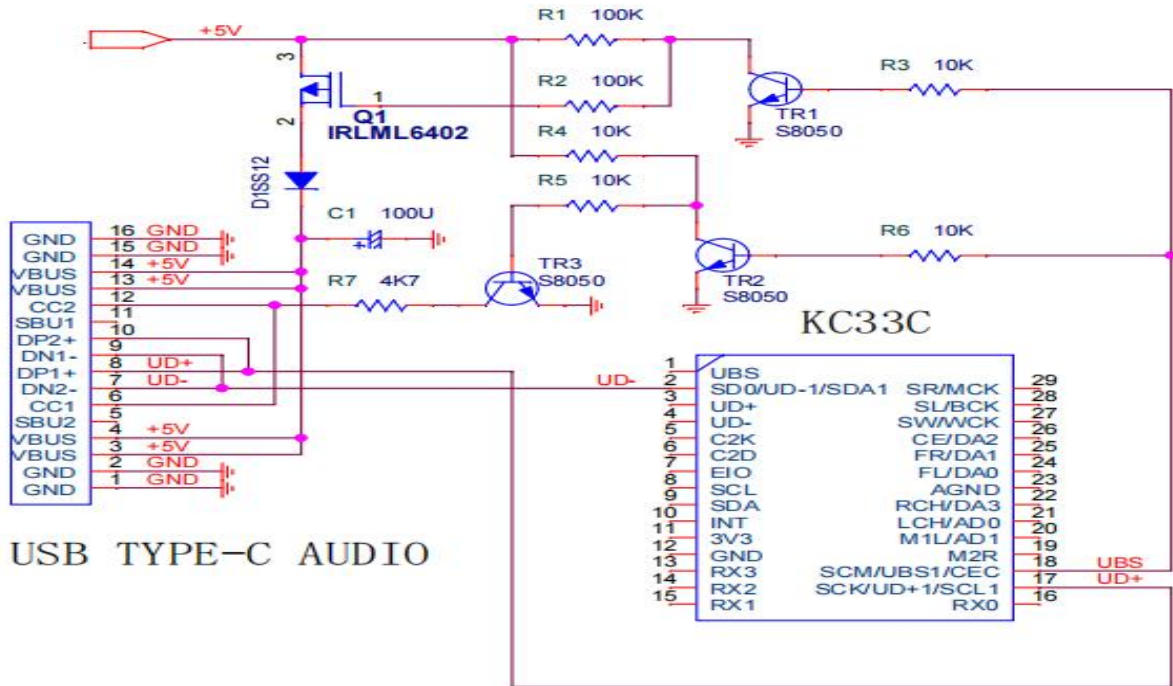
+5V
R1 100K
R2 100K
R3 10K
R4 10K
R5 10K
R6 10K
R7 4K7
3
1
2
Q1
IRLML6402
TR1
S8050
TR2
S8050
TR3
S8050
D1SS12
C1 100U
+
KC33C

| | | |
|---|---|---|
| GND | 16 | GND |
| GND | 15 | GND |
| VBUS | 14 | +5V |
| VBUS | 13 | +5V |
| CC2 | 12 | |
| SBU1 | 11 | |
| DP2+ | 10 | |
| DN1- | 9 | |
| DP1+ | 8 | UD+ |
| DN2- | 7 | UD- |
| CC1 | 6 | |
| SBU2 | 5 | |
| VBUS | 4 | +5V |
| VBUS | 3 | +5V |
| GND | 2 | GND |
| GND | 1 | GND |

UD-

| Pin | Name | Name | Pin |
|---|---|---|---|
| 1 | UBS | | |
| 2 | SD0/UD-1/SDA1 | SR/MCK | 29 |
| 3 | UD+ | SL/BCK | 28 |
| 4 | UD- | SW/WCK | 27 |
| 5 | C2K | CE/DA2 | 26 |
| 6 | C2D | FR/DA1 | 25 |
| 7 | EIO | FL/DA0 | 24 |
| 8 | SCL | AGND | 23 |
| 9 | SDA | RCH/DA3 | 22 |
| 10 | INT | LCH/AD0 | 21 |
| 11 | 3V3 | M1L/AD1 | 20 |
| 12 | GND | M2R | 19 |
| 13 | RX3 | SCM/UBS1/CEC | 18 |
| 14 | RX2 | SCK/UD+1/SCL1 | 17 |
| 15 | RX1 | RX0 | 16 |

UBS
UD+

USB TYPE-C AUDIO